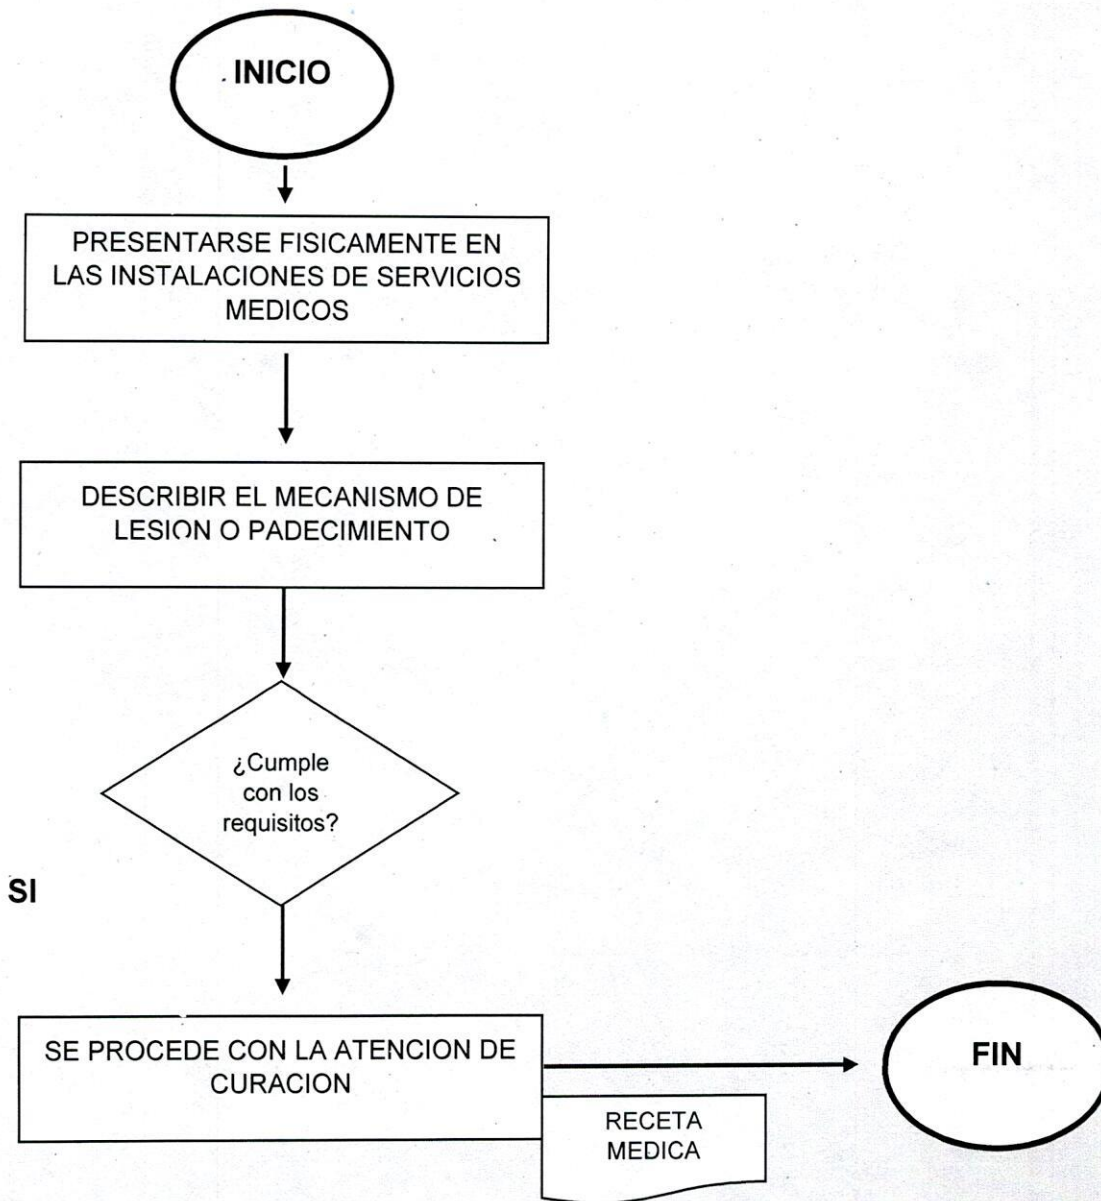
INICIO

PRESENTARSE FISICAMENTE EN LAS INSTALACIONES DE SERVICIOS MEDICOS

DESCRIBIR EL MECANISMO DE LESION O PADECIMIENTO

¿Cumple con los requisitos?

SI

SE PROCEDE CON LA ATENCION DE CURACION

RECETA MEDICA

FIN